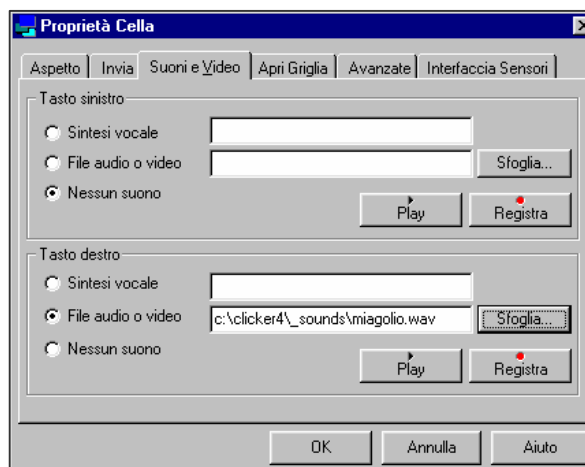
Proprietà Cella

Aspetto | Invia | Suoni e Video | Apri Griglia | Avanzate | Interfaccia Sensori

Tasto sinistro

Sintesi vocale

File audio o video

Sfoglia...

Nessun suono

Play

Registra

Tasto destro

Sintesi vocale

File audio o video

c:\clicker4\_sounds\miagolio.wav

Sfoglia...

Nessun suono

Play

Registra

OK

Annulla

Aiuto